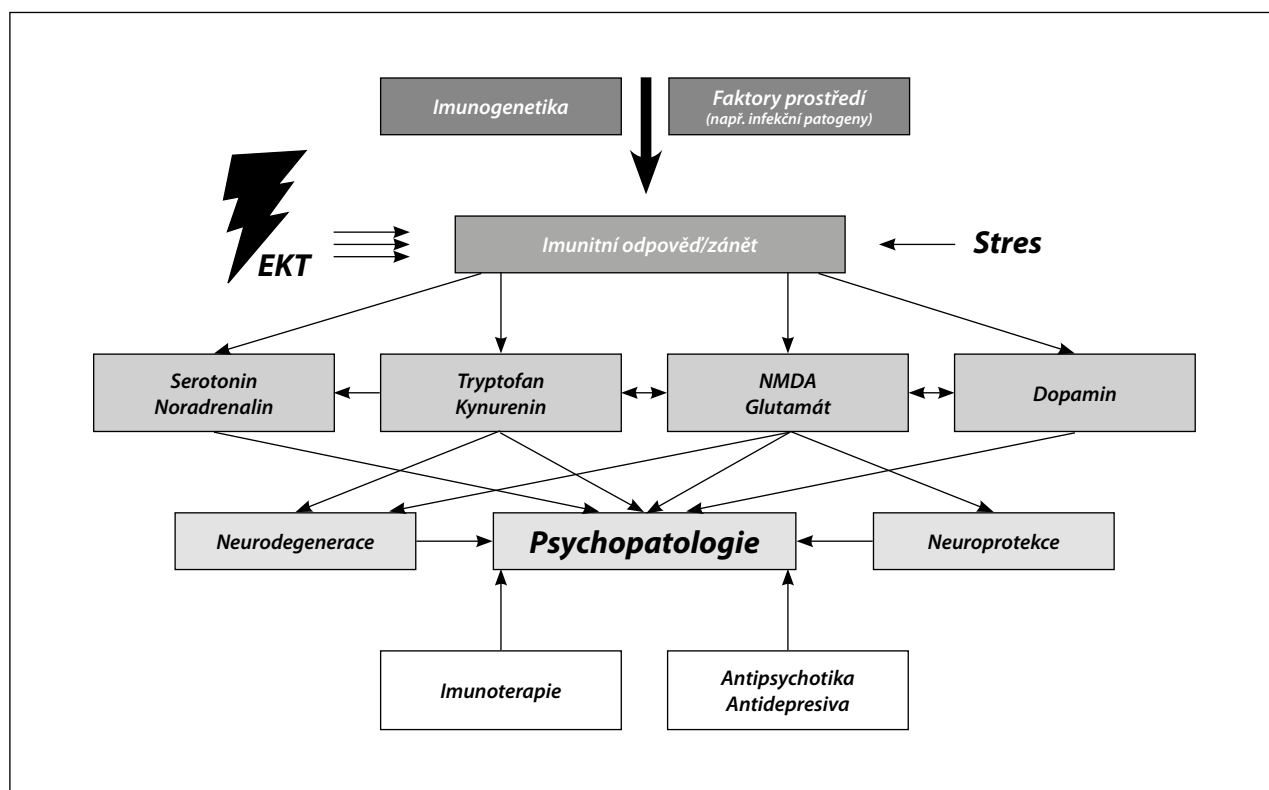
Imunogenetika

Faktory prostředí
(např. infekční patogeny)

EKT

Imunitní odpověď/zánět

Stres

Serotonin
Noradrenalin

Tryptofan
Kynurenin

NMDA
Glutamát

Dopamin

Neurodegenerace

Psychopatologie

Neuroprotekce

Imunoterapie

Antipsychotika
Antidepresiva